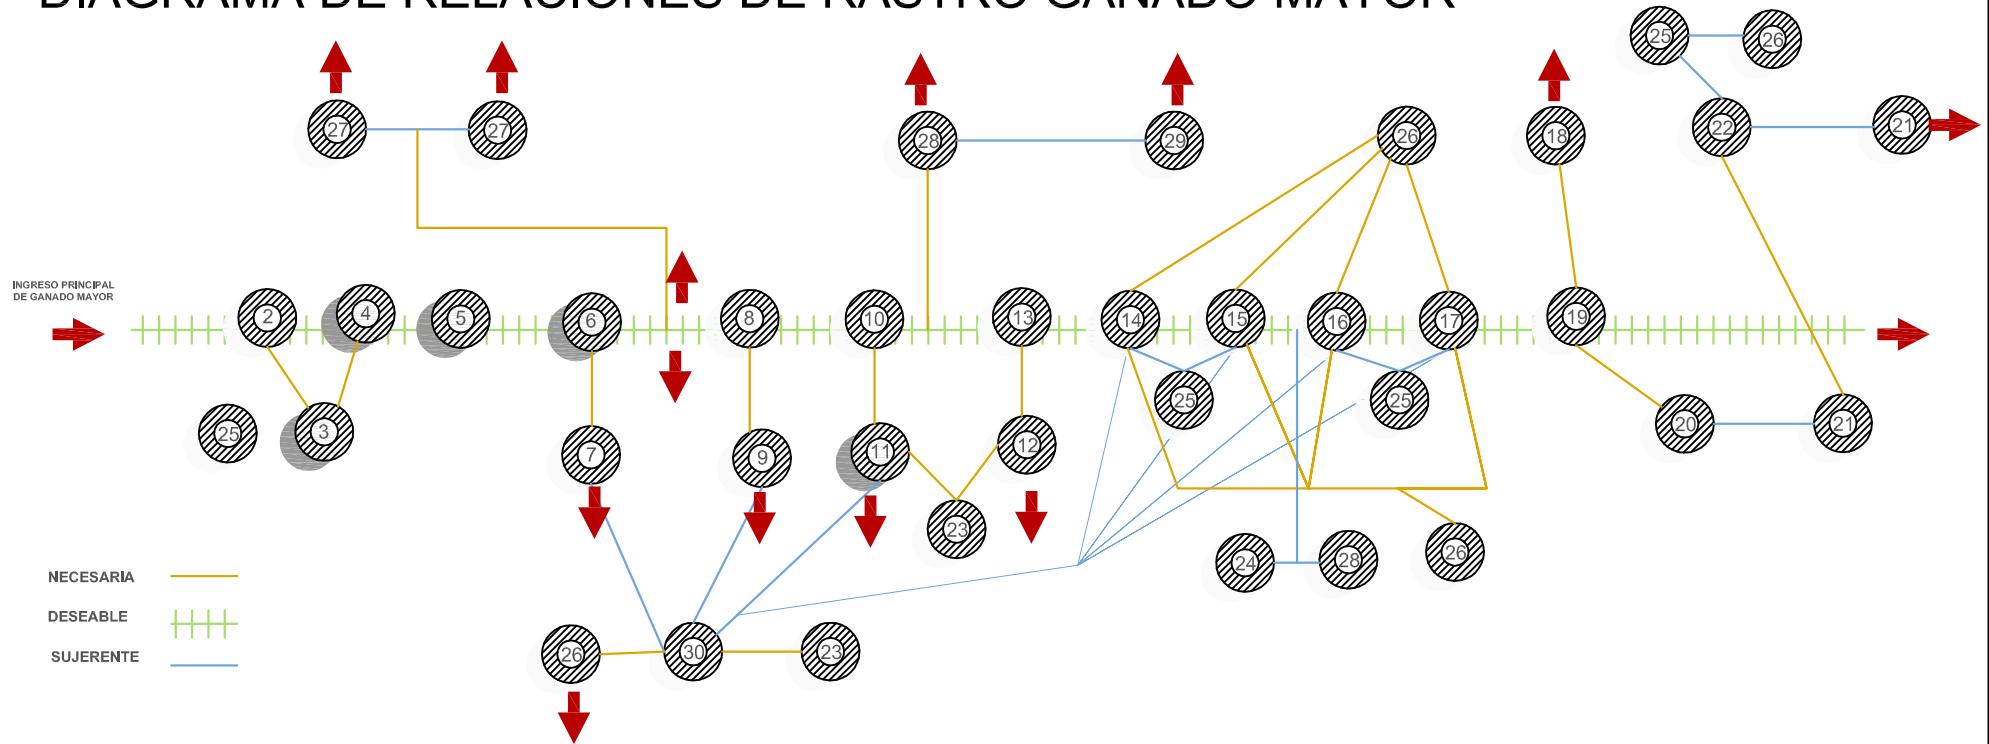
DIAGRAMA DE RELACIONES DE RASTRO GANADO MAYOR

INGRESO PRINCIPAL DE GANADO MAYOR

27 27 28 29 26 18 25 26 22 21

2 4 5 6 8 10 13 14 15 16 17 19

25 3 7 9 11 12 25 25 20 21

23 24 28 26

26 30 23

NECESARIA
DESEABLE
SUJERENTE